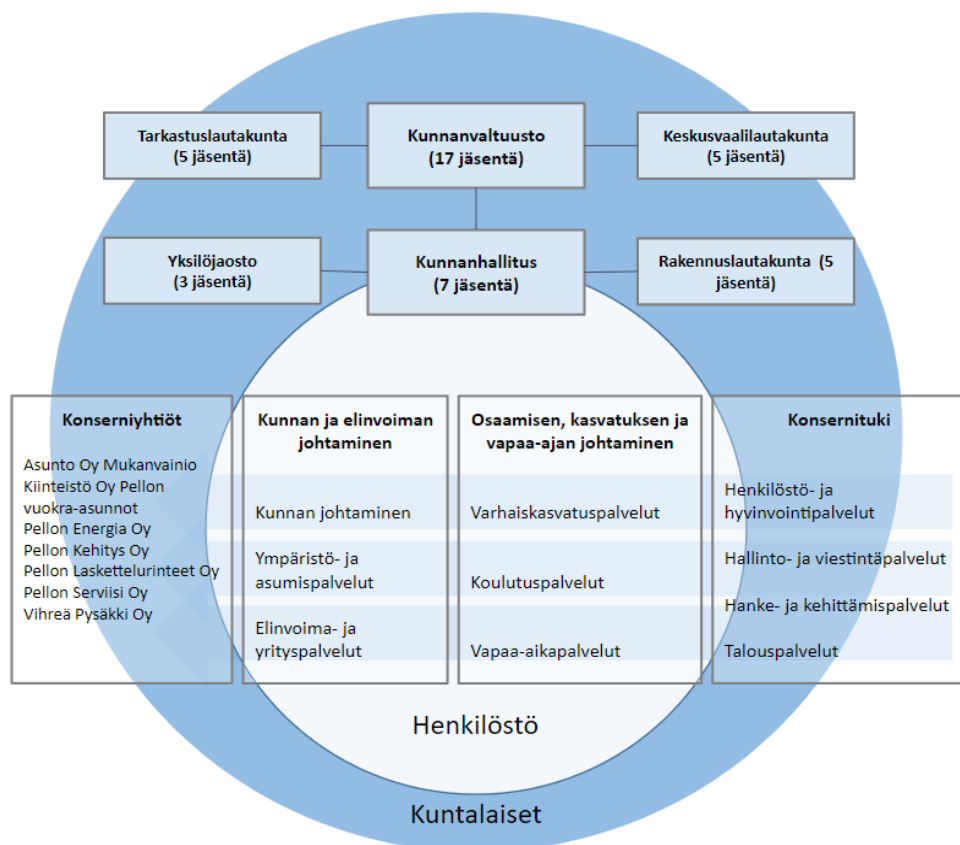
Tarkastuslautakunta (5 jäsentä)

Kunnanvaltuusto (17 jäsentä)

Keskusvaalilautakunta (5 jäsentä)

Yksilöjaosto (3 jäsentä)

Kunnanhallitus (7 jäsentä)

Rakennuslautakunta (5 jäsentä)

Konserniyhtiöt

Asunto Oy Mukanvainio
Kiinteistö Oy Pellon vuokra-asunnot
Pellon Energia Oy
Pellon Kehitys Oy
Pellon Laskettelurinteet Oy
Pellon Serviisi Oy
Vihreä Pysäkki Oy

Kunnan ja elinvoiman johtaminen

Kunnan johtaminen

Ympäristö- ja asumispalvelut

Elinvoima- ja yrityspalvelut

Osaamisen, kasvatuksen ja vapaa-ajan johtaminen

Varhaiskasvatuspalvelut

Koulutuspalvelut

Vapaa-aikapalvelut

Konsernituki

Henkilöstö- ja hyvinvointipalvelut

Hallinto- ja viestintäpalvelut

Hanke- ja kehittämispalvelut

Talouspalvelut

Henkilöstö

Kuntalaiset